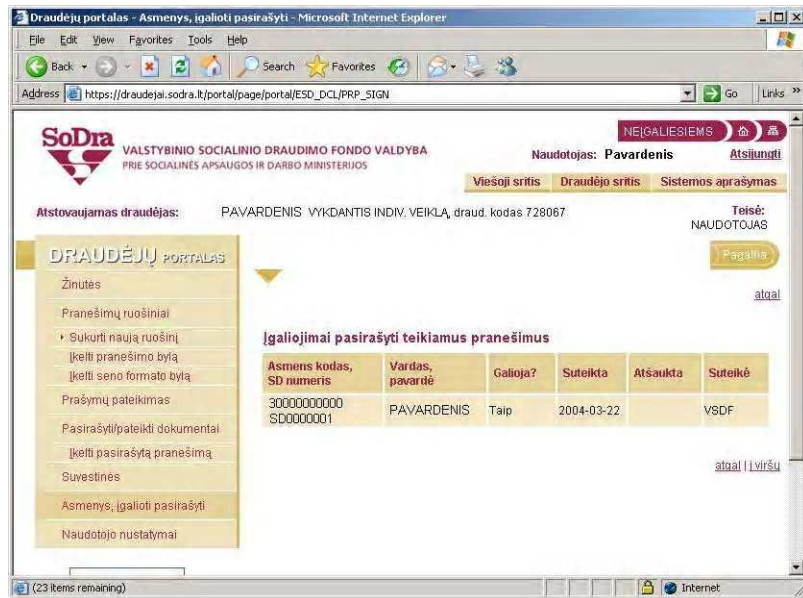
Draudėjų portalas - Asmenys, įgalioti pasirašyti - Microsoft Internet Explorer

File Edit View Favorites Tools Help

Back Search Favorites

Address https://draudejai.sodra.lt/portal/page/portal/ESD_DCL/PRP_SIGN Go Links

SoDra VALSTYBINIO SOCIALINIO DRAUDIMO FONDO VALDYBA PRIE SOCIALINĖS APSAUGOS IR DARBO MINISTERIJOS

NEĮGALIESIEMS

Naudotojas: Pavardenis Atsijungti

Viešoji sritis Draudėjo sritis Sistemos aprašymas

Atstovaujamas draudėjas: PAVARDENIS VYKDANTIS INDIV. VEIKLA, draud. kodas 728067

Teisė: NAUDOTOJAS

DRAUDĖJŲ PORTALAS

Žinutės

Pranešimų ruošiniai

Sukurti naują ruošinį

Įkelti pranešimo bylą

Įkelti seno formato bylą

Prašymų pateikimas

Pasirašyti/pateikti dokumentai

Įkelti pasirašytą pranešimą

Suvestinės

Asmenys, įgalioti pasirašyti

Naudotojo nustatymai

Pagalba

atgal

Įgaliojimai pasirašyti teikiamus pranešimus

| Asmens kodas, SD numeris | Vardas, pavardė | Galioja? | Suteikta | Atšaukta | Suteikė |
|---|---|---|---|---|---|
| 30000000000 SD0000001 | PAVARDENIS | Taip | 2004-03-22 | | VSDF |

atgal | į viršų

(23 items remaining) Internet